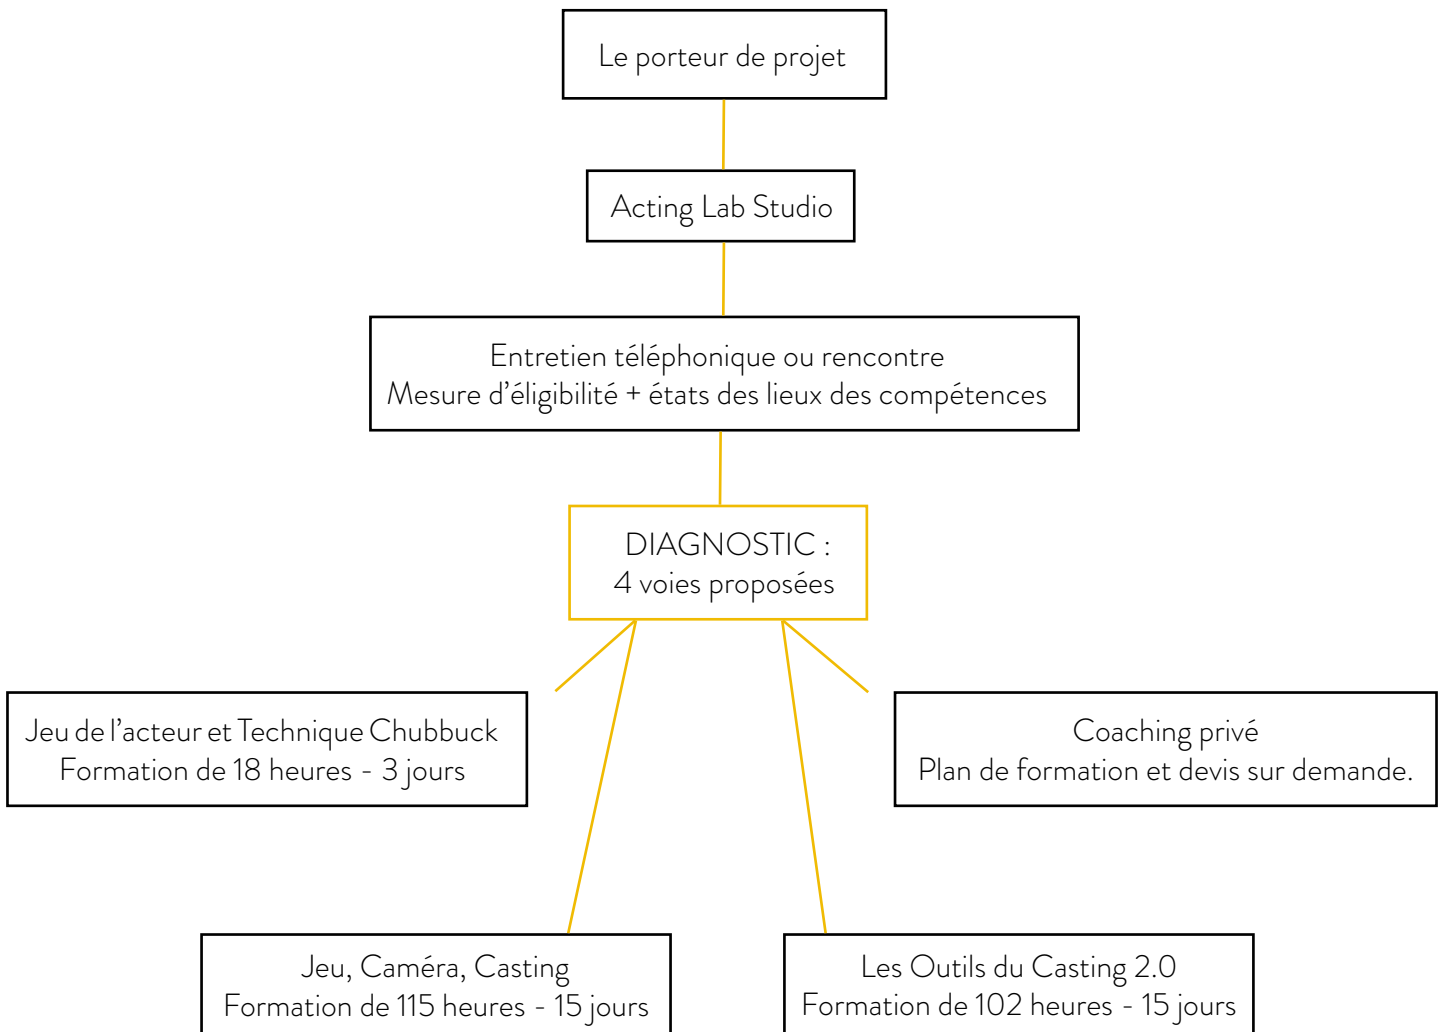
Le porteur de projet

Acting Lab Studio

Entretien téléphonique ou rencontre
Mesure d'éligibilité + états des lieux des compétences

DIAGNOSTIC :
4 voies proposées

Jeu de l'acteur et Technique Chubbuck
Formation de 18 heures - 3 jours

Coaching privé
Plan de formation et devis sur demande.

Jeu, Caméra, Casting
Formation de 115 heures - 15 jours

Les Outils du Casting 2.0
Formation de 102 heures - 15 jours